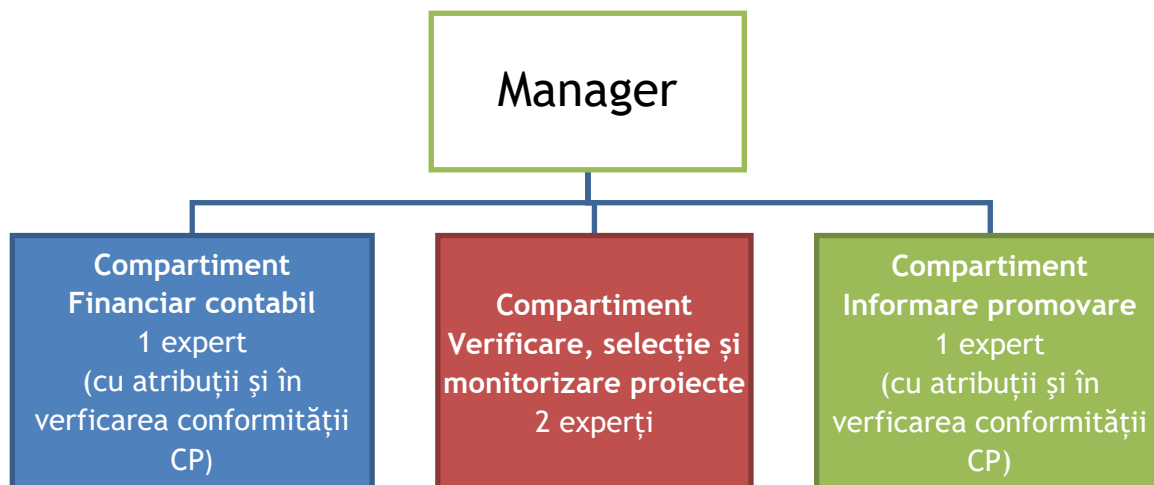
Manager

Compartiment Financiar contabil
1 expert
(cu atribuții și în verficarea conformității CP)

Compartiment Verificare, selecție și monitorizare proiecte
2 experți

Compartiment Informare promovare
1 expert
(cu atribuții și în verficarea conformității CP)